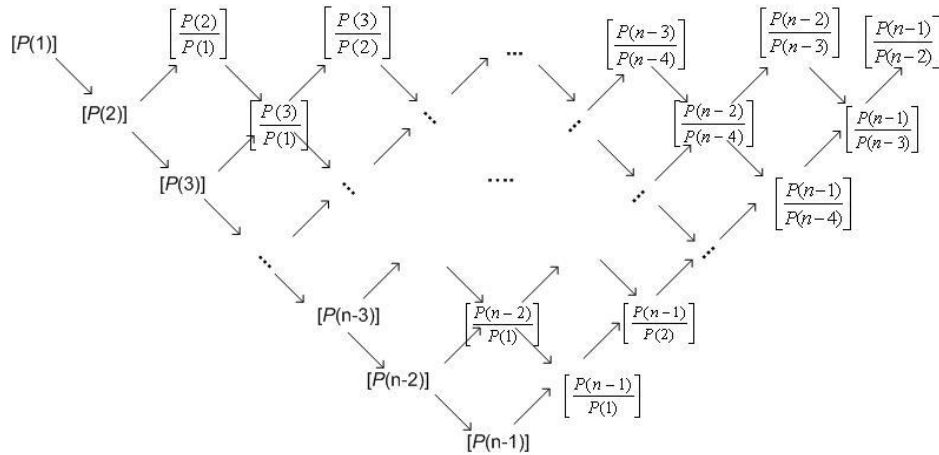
$[P(1)]$

$\left[\frac{P(2)}{P(1)}\right]$ $\left[\frac{P(3)}{P(2)}\right]$ ... $\left[\frac{P(n-3)}{P(n-4)}\right]$ $\left[\frac{P(n-2)}{P(n-3)}\right]$ $\left[\frac{P(n-1)}{P(n-2)}\right]$

$[P(2)]$ $\left[\frac{P(3)}{P(1)}\right]$ ... ... $\left[\frac{P(n-2)}{P(n-4)}\right]$ $\left[\frac{P(n-1)}{P(n-3)}\right]$

$[P(3)]$ ... .... ... $\left[\frac{P(n-1)}{P(n-4)}\right]$

... ...

$[P(n\text{-}3)]$ $\left[\frac{P(n-2)}{P(1)}\right]$ $\left[\frac{P(n-1)}{P(2)}\right]$

$[P(n\text{-}2)]$ $\left[\frac{P(n-1)}{P(1)}\right]$

$[P(n\text{-}1)]$